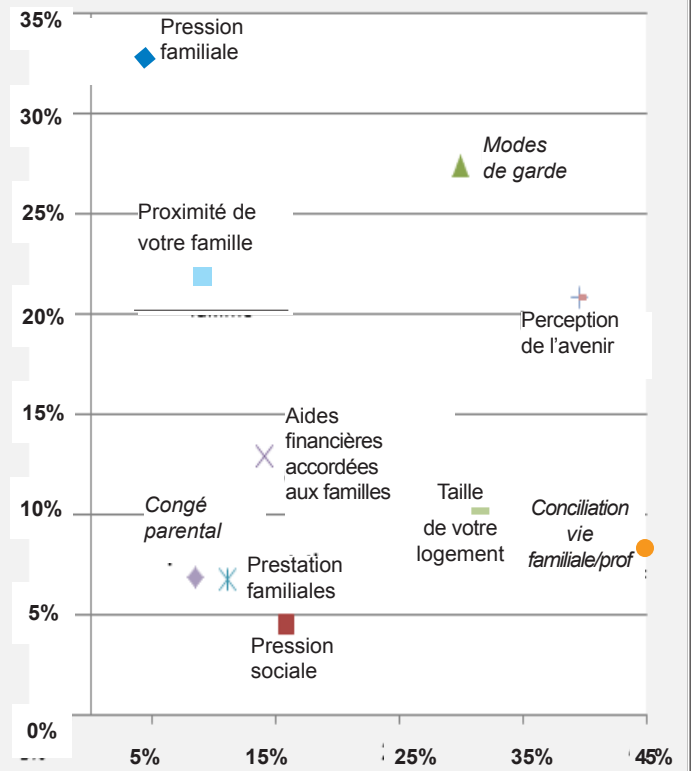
35%
30%
25%
20%
15%
10%
5%
0%

Pression familiale

Modes de garde

Proximité de votre famille

Perception de l'avenir

Aides financières accordées aux familles

Congé parental

Taille de votre logement

Conciliation vie familiale/prof

Prestation familiales

Pression sociale

5%
15%
25%
35%
45%